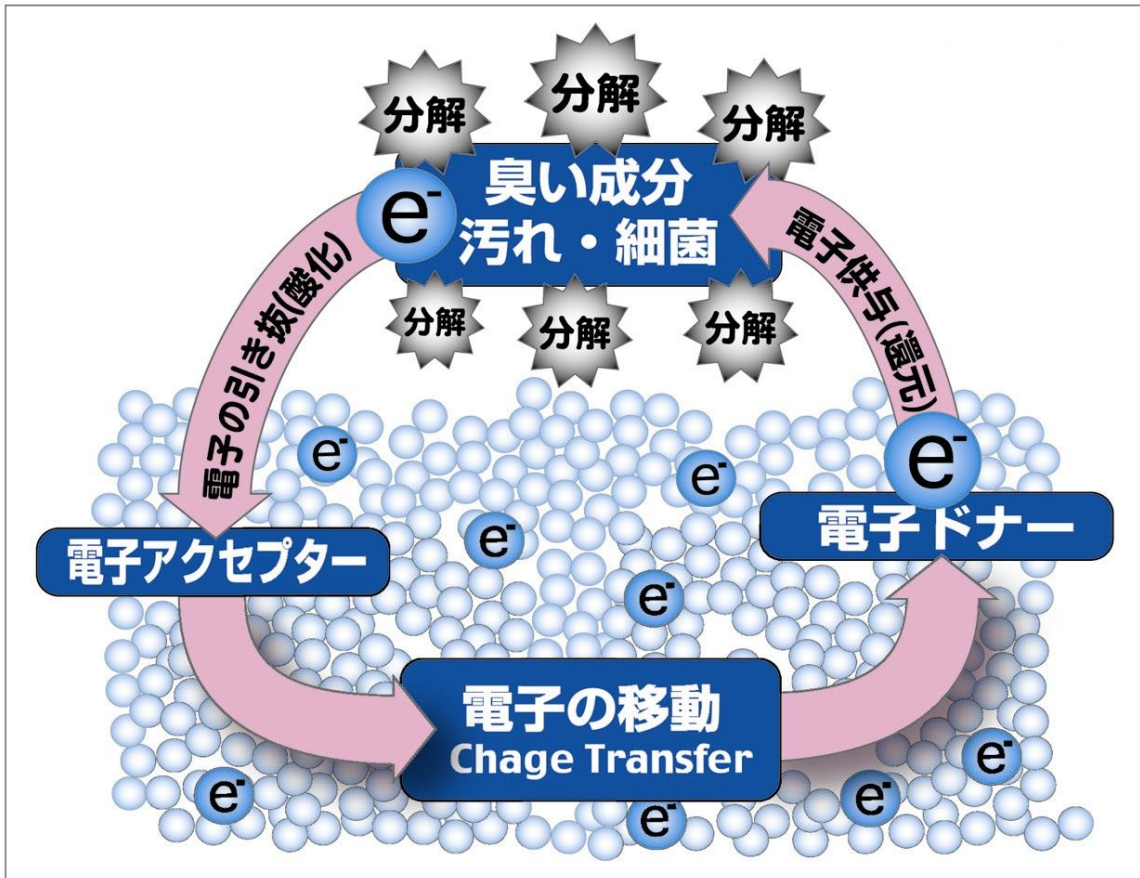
分解

分解

分解

臭い成分
汚れ・細菌

分解

分解

分解

$e^-$

電子の引き抜(酸化)

電子供与(還元)

$e^-$

$e^-$

$e^-$

$e^-$

電子ドナー

電子アクセプター

$e^-$

電子の移動
Chage Transfer

$e^-$

$e^-$

$e^-$

$e^-$